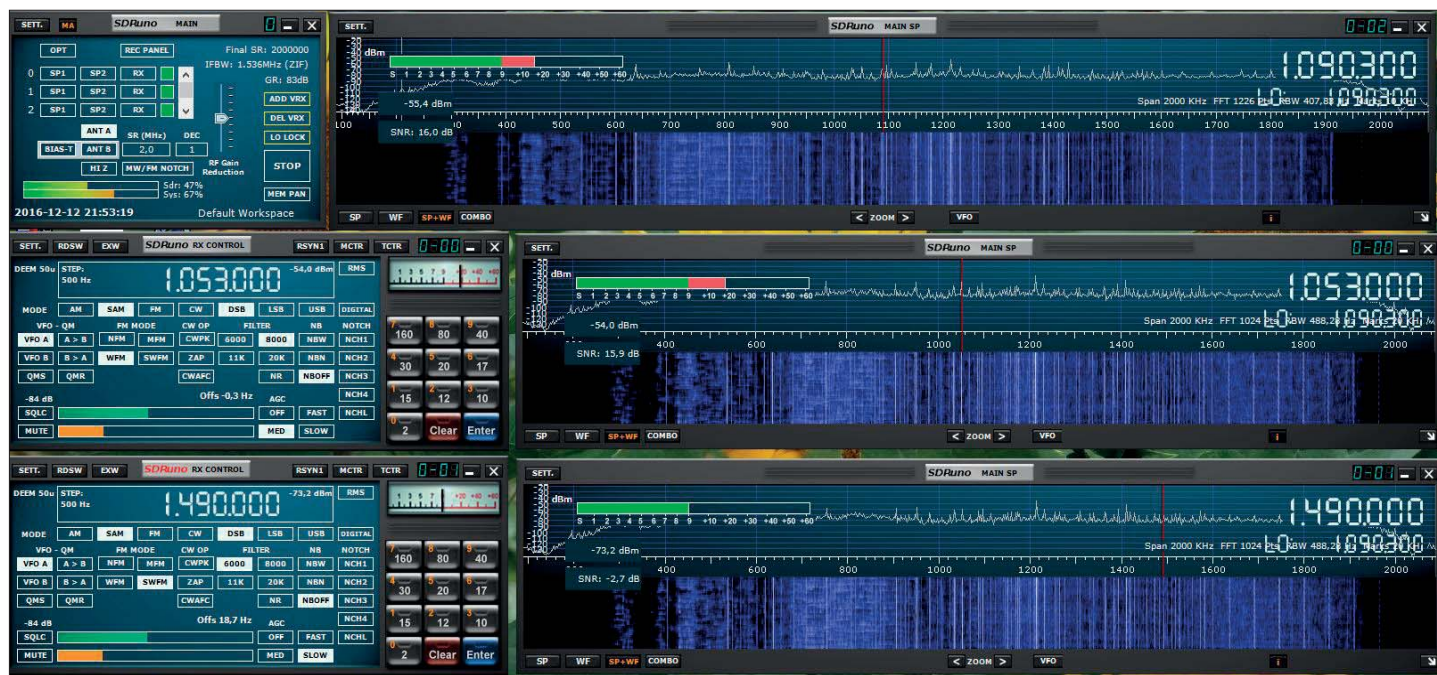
SETT. MA SDRuno MAIN 0

OPT REC PANEL Final SR: 2000000 IFBW: 1.536MHz (ZIF) GR: 83dB

0 SP1 SP2 RX
1 SP1 SP2 RX
2 SP1 SP2 RX

ADD VRX
DEL VRX
LO LOCK

ANT A
BIAS-T ANT B SR (MHz) 2.0 DEC 1
HI Z MW/FM NOTCH RF Gain Reduction STOP
Sdr: 47%
Sys: 67%
MEM PAN
2016-12-12 21:53:19 Default Workspace

SETT. SDRuno MAIN SP 0-02

dBm
S 1 2 3 4 5 6 7 8 9 +10 +20 +30 +40 +50 +60
1.090.300
LO: 1.090.300
-55,4 dBm
Span 2000 KHz FFT 1226 Pts RBW 407,8
SNR: 16,0 dB
100 400 500 600 700 800 900 1000 1100 1200 1300 1400 1500 1600 1700 1800 1900 2000
SP WF SP+WF COMBO < ZOOM > VFO i

SETT. RDSW EXW SDRuno RX CONTROL RSYN1 MCTR TCTR 0-00
DEEM 50u STEP: 500 Hz 1.053.000 -54,0 dBm RMS
MODE AM SAM FM CW DSB LSB USB DIGITAL
VFO - QM FM MODE CW OP FILTER NB NOTCH
VFO A A > B NFM MFM CWPK 6000 8000 NBW NCH1
VFO B B > A WFM SWFM ZAP 11K 20K NBN NCH2
QMS QMR CWAFC NR NBOFF NCH3
-84 dB Offs -0,3 Hz AGC NCH4
SQLC OFF FAST NCHL
MUTE MED SLOW
160 80 40 30 20 17 15 12 10 2 Clear Enter

SETT. SDRuno MAIN SP 0-00
dBm
S 1 2 3 4 5 6 7 8 9 +10 +20 +30 +40 +50 +60
1.053.000
LO: 1.090.300
-54,0 dBm
Span 2000 KHz FFT 1024 Pts RBW 488,28
SNR: 15,9 dB
400 600 800 1000 1200 1400 1600 1800 2000
SP WF SP+WF COMBO < ZOOM > VFO i

SETT. RDSW EXW SDRuno RX CONTROL RSYN1 MCTR TCTR 0-01
DEEM 50u STEP: 500 Hz 1.490.000 -73,2 dBm RMS
MODE AM SAM FM CW DSB LSB USB DIGITAL
VFO - QM FM MODE CW OP FILTER NB NOTCH
VFO A A > B NFM MFM CWPK 6000 8000 NBW NCH1
VFO B B > A WFM SWFM ZAP 11K 20K NBN NCH2
QMS QMR CWAFC NR NBOFF NCH3
-84 dB Offs 18,7 Hz AGC NCH4
SQLC OFF FAST NCHL
MUTE MED SLOW
160 80 40 30 20 17 15 12 10 2 Clear Enter

SETT. SDRuno MAIN SP 0-01
dBm
S 1 2 3 4 5 6 7 8 9 +10 +20 +30 +40 +50 +60
1.490.000
LO: 1.090.300
-73,2 dBm
Span 2000 KHz FFT 1024 Pts RBW 488,28
SNR: -2,7 dB
400 600 800 1000 1200 1400 1600 1800 2000
SP WF SP+WF COMBO < ZOOM > VFO i